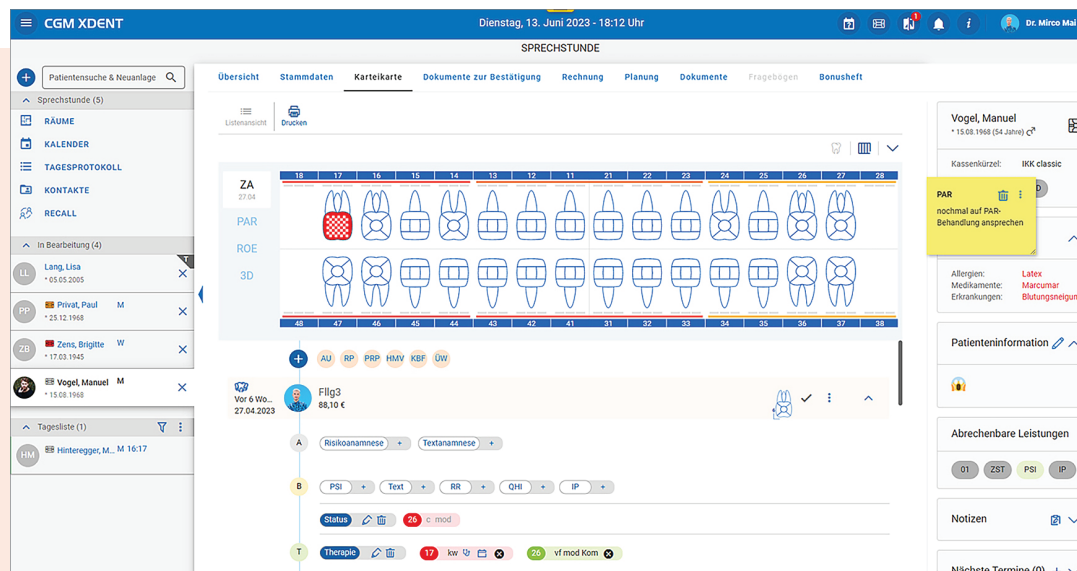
CGM XDENT

Dienstag, 13. Juni 2023 - 18:12 Uhr

1

Dr. Mirco Mai

SPRECHSTUNDE

Patientensuche & Neuanlage

Sprechstunde (5)

RÄUME

KALENDER

TAGESPROTOKOLL

KONTAKTE

RECALL

In Bearbeitung (4)

LL Lang, Lisa
* 05.05.2005

PP Privat, Paul M
* 25.12.1968

ZB Zens, Brigitte W
* 17.03.1945

Vogel, Manuel M
* 15.08.1968

Tagesliste (1)

HM Hinteregger, M... M 16:17

Übersicht Stammdaten Karteikarte Dokumente zur Bestätigung Rechnung Planung Dokumente Fragebögen Bonusheft

Listenansicht Drucken

ZA
27.04

PAR

ROE

3D

18 17 16 15 14 13 12 11 21 22 23 24 25 26 27 28

48 47 46 45 44 43 42 41 31 32 33 34 35 36 37 38

AU RP PRP HMV KBF ÜW

Vor 6 Wo...
27.04.2023

Fllg3
88,10 €

A Risikoanamnese + Textanamnese +

B PSI + Text + RR + QHI + IP +

Status 26 c mod

T Therapie 17 kw 26 vf mod Kom

Vogel, Manuel
* 15.08.1968 (54 Jahre)

Kassenkürzel: IKK classic

PAR
nochmal auf PAR-Behandlung ansprechen

Allergien: Latex
Medikamente: Marcumar
Erkrankungen: Blutungsneigun

Patienteninformation

Abrechenbare Leistungen

01 ZST PSI IP

Notizen

Nächste Termine (0)